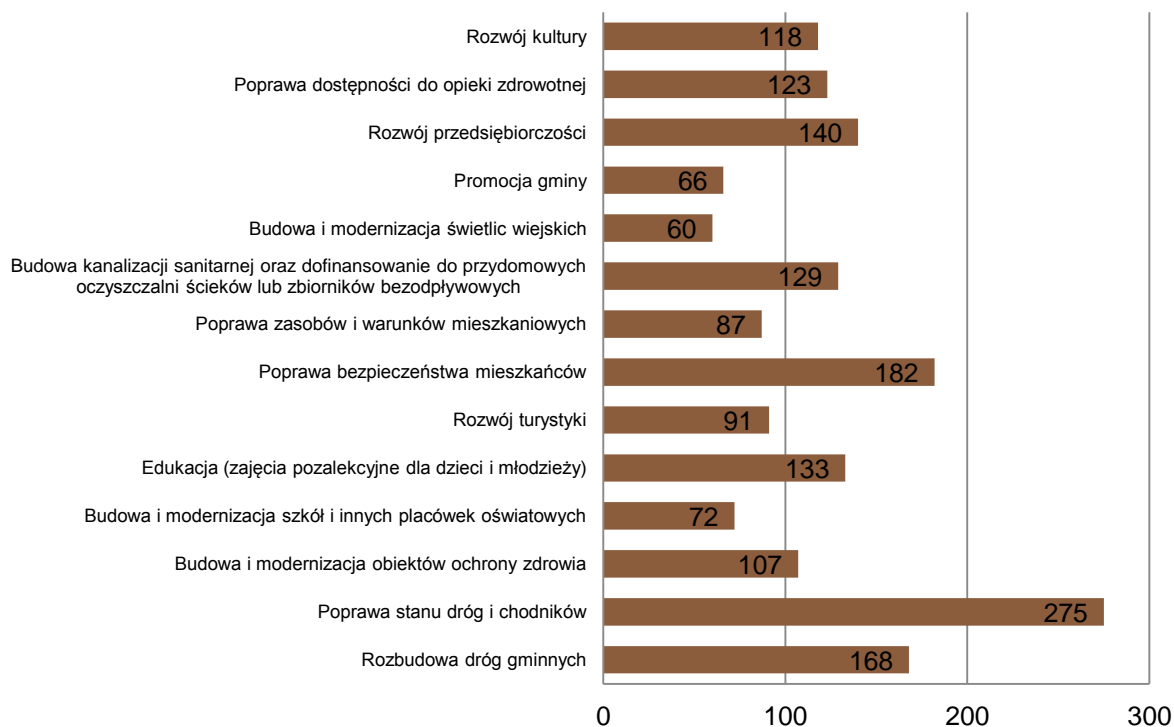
Rozwój kultury 118
Poprawa dostępności do opieki zdrowotnej 123
Rozwój przedsiębiorczości 140
Promocja gminy 66
Budowa i modernizacja świetlic wiejskich 60
Budowa kanalizacji sanitarnej oraz dofinansowanie do przydomowych oczyszczalni ścieków lub zbiorników bezodpływowych 129
Poprawa zasobów i warunków mieszkaniowych 87
Poprawa bezpieczeństwa mieszkańców 182
Rozwój turystyki 91
Edukacja (zajęcia pozalekcyjne dla dzieci i młodzieży) 133
Budowa i modernizacja szkół i innych placówek oświatowych 72
Budowa i modernizacja obiektów ochrony zdrowia 107
Poprawa stanu dróg i chodników 275
Rozbudowa dróg gminnych 168

0
100
200
300